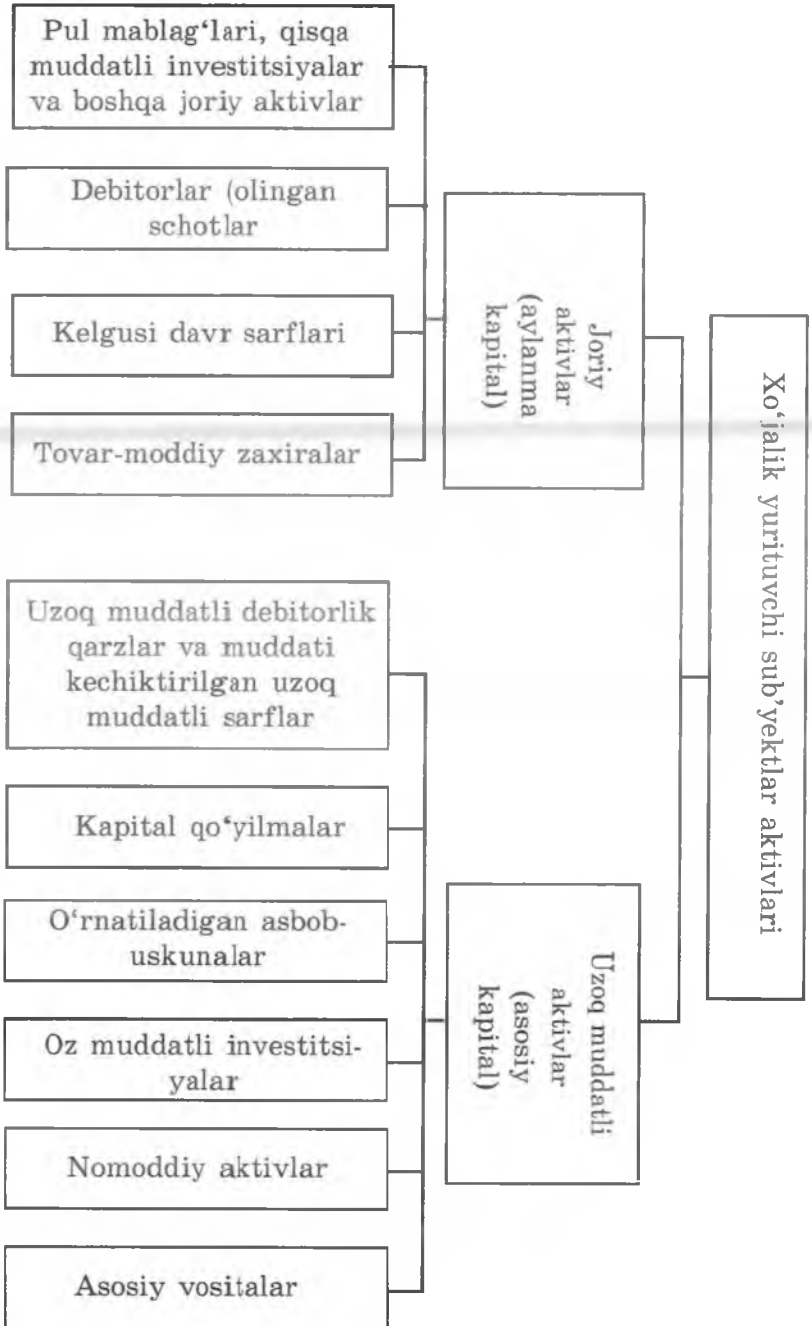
Pul mablag'lari, qisqa muddatli investitsiyalar va boshqa joriy aktivlar

Debitorlar (olingan schotlar

Kelgusi davr sarflari

Tovar-moddiy zaxiralar

Joriy aktivlar (aylanma kapital)

Xo'jalik yurituvchi sub'yektlar aktivlari

Uzoq muddatli debitorlik qarzlar va muddati kechiktirilgan uzoq muddatli sarflar

Kapital qo'yilmalar

O'rnatiladigan asbob-uskunalar

Oz muddatli investitsiyalar

Nomoddiy aktivlar

Asosiy vositalar

Uzoq muddatli aktivlar (asosiy kapital)